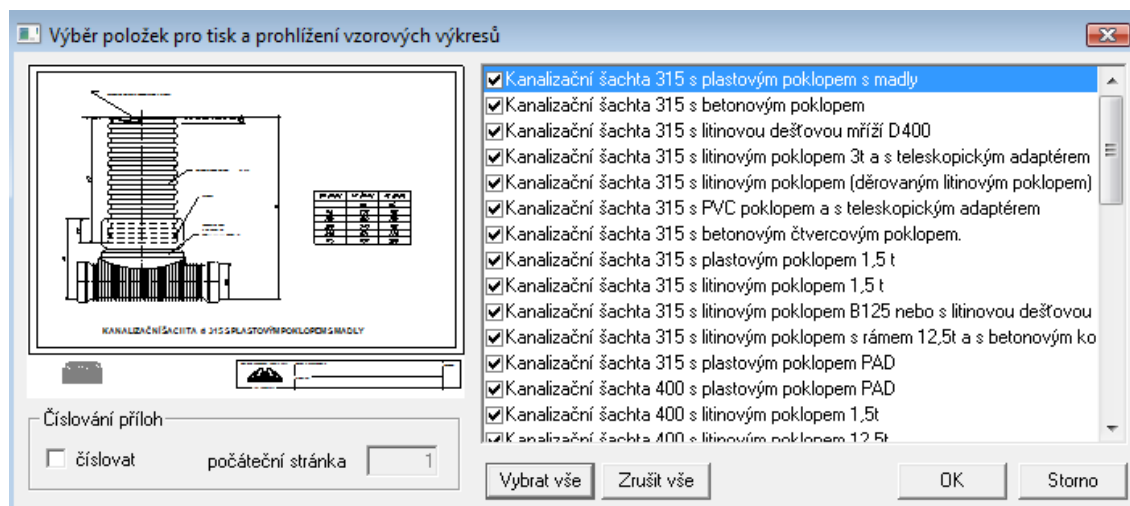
Výběr položek pro tisk a prohlížení vzorových výkresů

KANALIZAČNÍ ŠACHTA ø 315 S PLASTOVÝM POKLOPEM S MADLY

Číslování příloh
číslovat
počáteční stránka 1

Kanalizační šachta 315 s plastovým poklopem s madly
Kanalizační šachta 315 s betonovým poklopem
Kanalizační šachta 315 s litinovou dešťovou mříží D400
Kanalizační šachta 315 s litinovým poklopem 3t a s teleskopickým adaptérem
Kanalizační šachta 315 s litinovým poklopem (děrovaným litinovým poklopem)
Kanalizační šachta 315 s PVC poklopem a s teleskopickým adaptérem
Kanalizační šachta 315 s betonovým čtvercovým poklopem.
Kanalizační šachta 315 s plastovým poklopem 1,5 t
Kanalizační šachta 315 s litinovým poklopem 1,5 t
Kanalizační šachta 315 s litinovým poklopem B125 nebo s litinovou dešťovou
Kanalizační šachta 315 s litinovým poklopem s rámem 12,5t a s betonovým ko
Kanalizační šachta 315 s plastovým poklopem PAD
Kanalizační šachta 400 s plastovým poklopem PAD
Kanalizační šachta 400 s litinovým poklopem 1,5t
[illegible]

Vybrat vše
Zrušit vše
OK
Storno